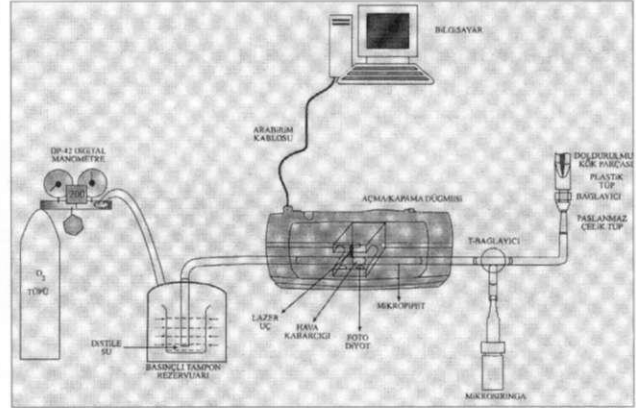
BİLGİSAYAR

ARABİRİM KABLOSU

DP-42 DİJİTAL MANOMETRE

700

$O_2$ TÜPÜ

AÇMA/KAPAMA DÜĞMESİ

DOLDURULMUŞ KÖK PARÇASI

PLASTİK TÜP BAĞLAYICI

PASLANMAZ ÇELİK TÜP

T-BAĞLAYICI

MİKROPİPET

LAZER UÇ

HAVA KABARCIĞI

FOTO DİYOT

DİSTİLE SU

BASINÇLI TAMPON REZERVUARI

MİKROŞIRINGA